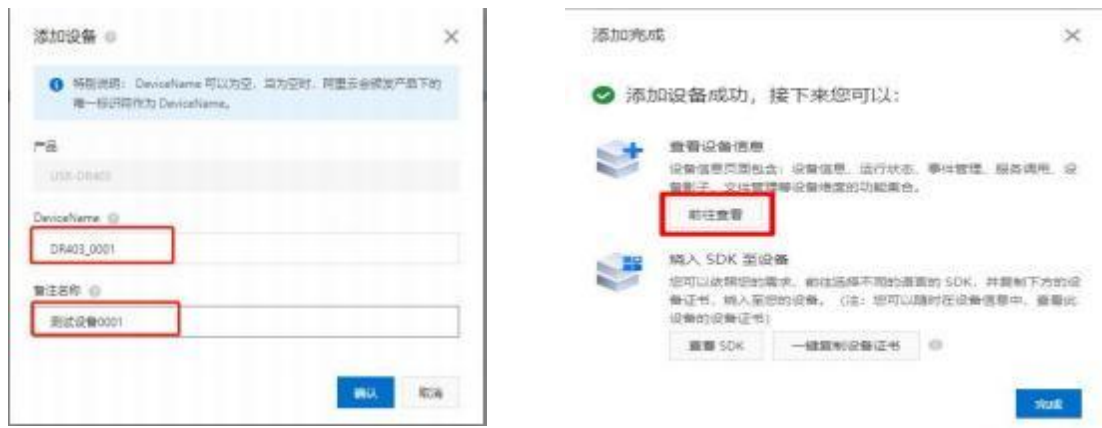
添加设备

特别说明：DeviceName 可以为空，当为空时，阿里云会颁发产品下的唯一标识符作为 DeviceName。

产品

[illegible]

DeviceName

DR403_0001

备注名称

测试设备0001

确认 取消

添加完成

添加设备成功，接下来您可以：

查看设备信息

设备信息页面包含：设备信息、运行状态、事件管理、服务调用、设备影子、文件管理等设备维度的功能集合。

前往查看

烧入 SDK 至设备

您可以依据您的需求，前往选择不同的语言的 SDK，并复制下方的设备证书，烧入至您的设备。（注：您可以随时在设备信息中，查看此设备的设备证书）

查看 SDK 一键复制设备证书

完成